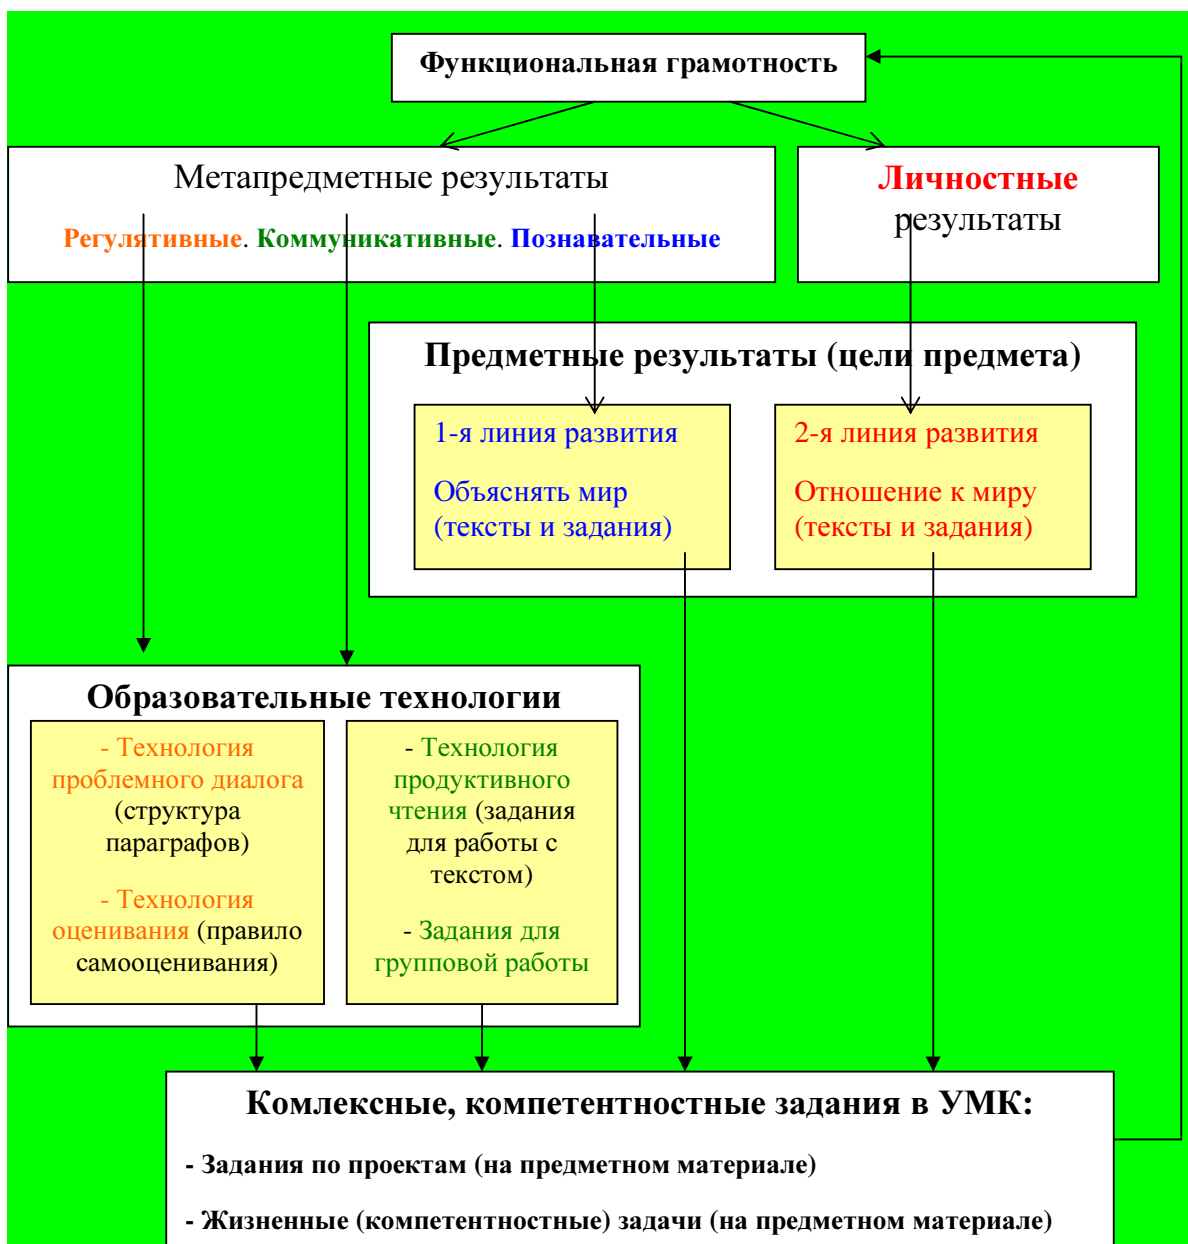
Функциональная грамотность

Метапредметные результаты

Регулятивные. Коммуникативные. Познавательные

Личностные результаты

Предметные результаты (цели предмета)

1-я линия развития

Объяснять мир (тексты и задания)

2-я линия развития

Отношение к миру (тексты и задания)

Образовательные технологии

- Технология проблемного диалога (структура параграфов)

- Технология оценивания (правило самооценивания)

- Технология продуктивного чтения (задания для работы с текстом)

- Задания для групповой работы

Комлексные, компетентностные задания в УМК:

- Задания по проектам (на предметном материале)

- Жизненные (компетентностные) задачи (на предметном материале)